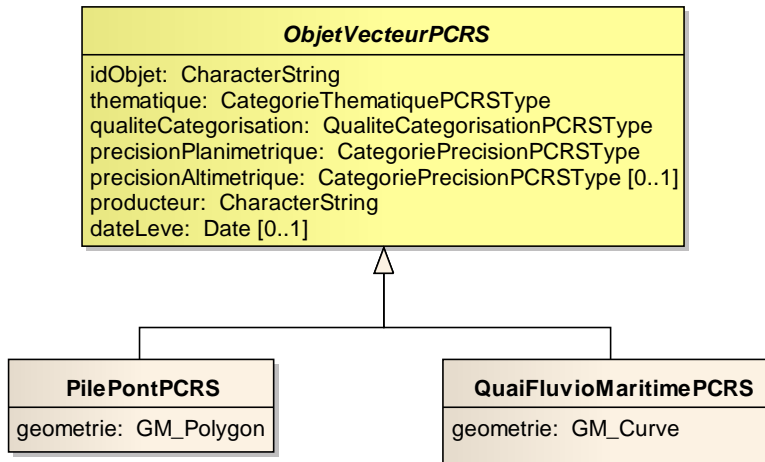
ObjetVecteurPCRS

idObjet: CharacterString
thematique: CategorieThematiquePCRSType
qualiteCategorisation: QualiteCategorisationPCRSType
precisionPlanimetrique: CategoriePrecisionPCRSType
precisionAltimetrique: CategoriePrecisionPCRSType [0..1]
producteur: CharacterString
dateLeve: Date [0..1]

PilePontPCRS

geometrie: GM_Polygon

QuaiFluvioMaritimePCRS

geometrie: GM_Curve